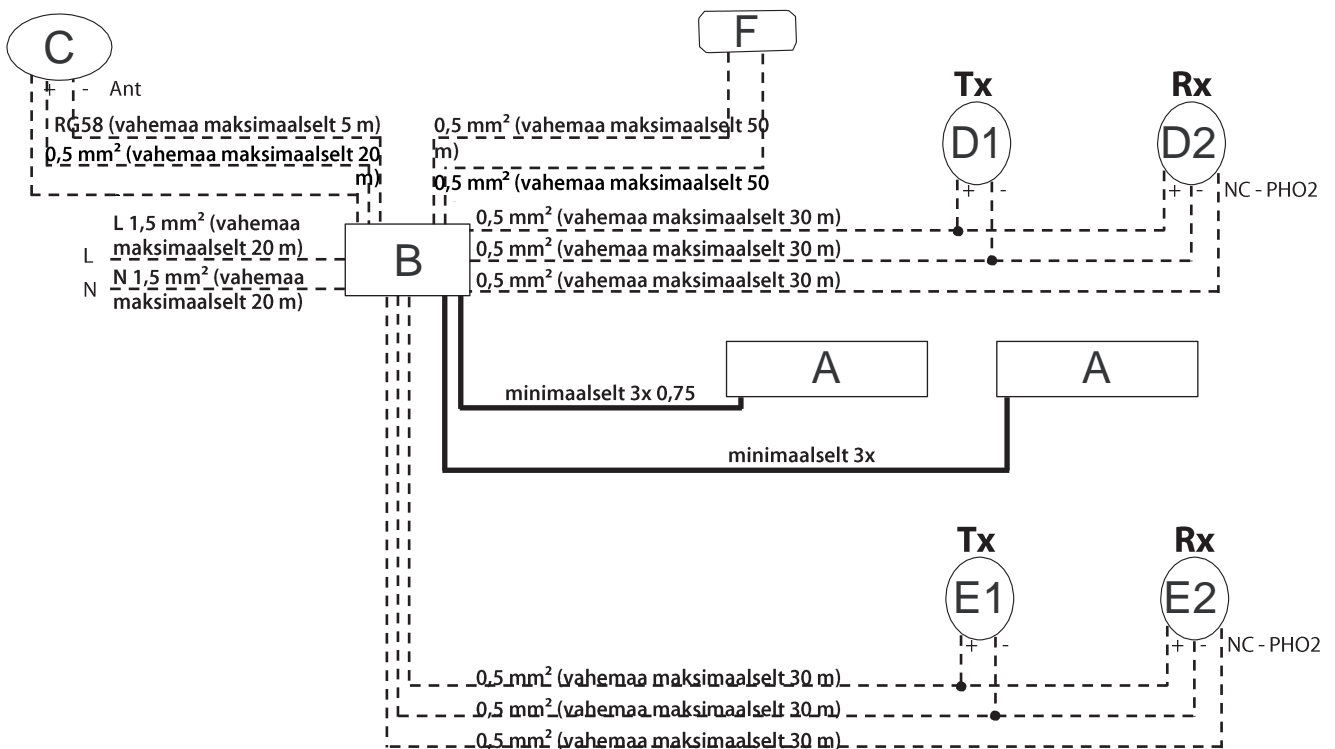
C

+ - Ant

RG58 (vahemaa maksimaalselt 5 m)

0,5 mm² (vahemaa maksimaalselt 20 m)

F

0,5 mm² (vahemaa maksimaalselt 50 m)

0,5 mm² (vahemaa maksimaalselt 50

Tx

D1

+ -

Rx

D2

+ -

NC - PHO2

L 1,5 mm² (vahemaa maksimaalselt 20 m)

L

N 1,5 mm² (vahemaa maksimaalselt 20 m)

N

B

0,5 mm² (vahemaa maksimaalselt 30 m)

0,5 mm² (vahemaa maksimaalselt 30 m)

0,5 mm² (vahemaa maksimaalselt 30 m)

A

A

minimaalselt 3x 0,75

minimaalselt 3x

Tx

E1

+ -

Rx

E2

+ -

NC - PHO2

0,5 mm² (vahemaa maksimaalselt 30 m)

0,5 mm² (vahemaa maksimaalselt 30 m)

0,5 mm² (vahemaa maksimaalselt 30 m)